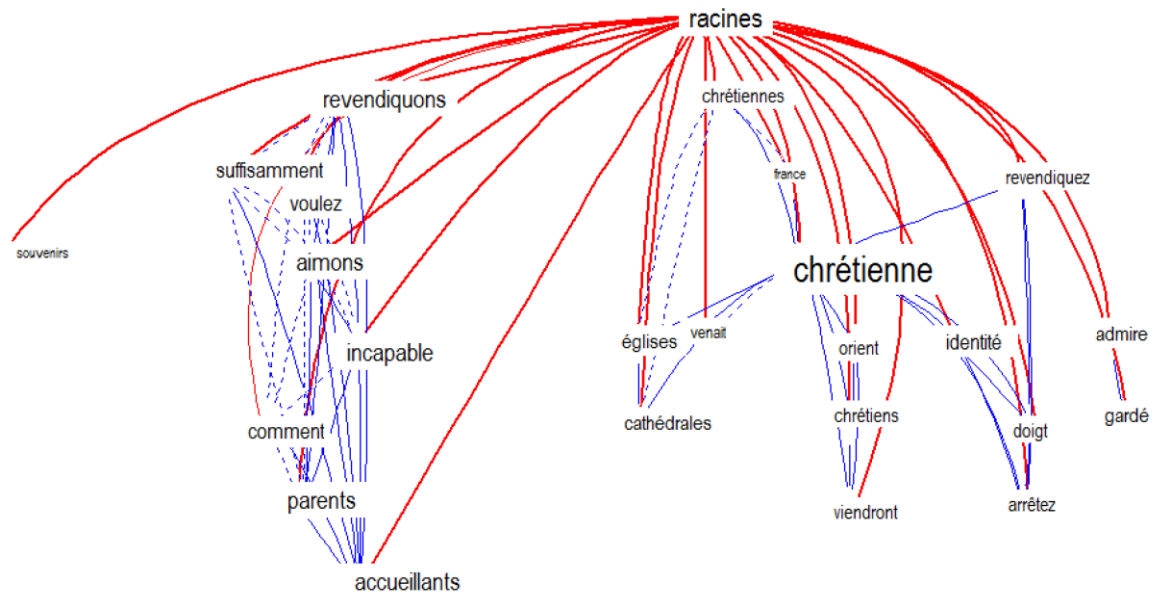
racines

revendiquons

chrétiennes

suffisamment

france

revendiquez

voulez

souvenirs

aimons

chrétienne

incapable

églises

venait

orient

identité

admire

cathédrales

chrétiens

doigt

gardé

comment

parents

viendront

arrêtez

accueillants